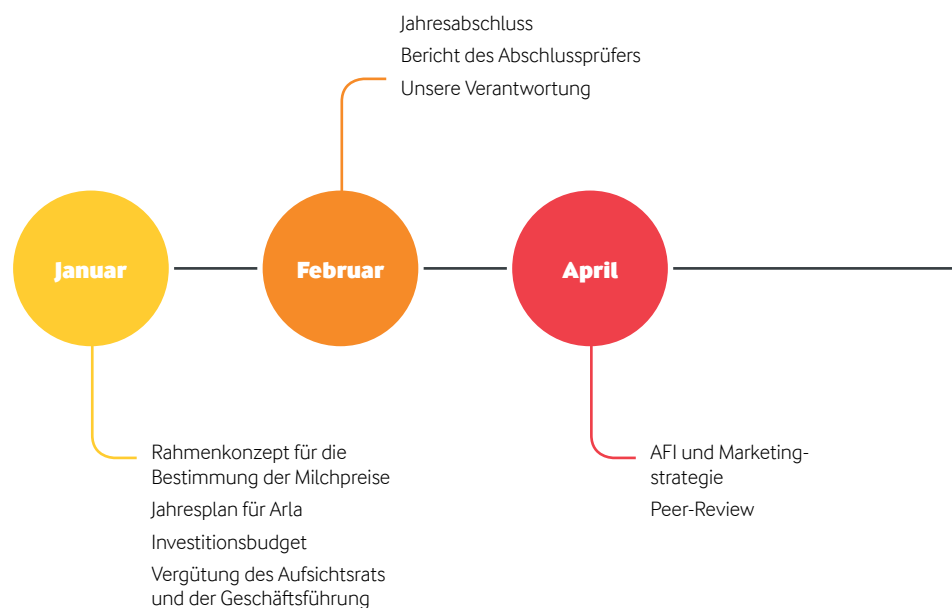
Jahresabschluss
Bericht des Abschlussprüfers
Unsere Verantwortung

Januar

Februar

April

Rahmenkonzept für die Bestimmung der Milchpreise
Jahresplan für Arla
Investitionsbudget
Vergütung des Aufsichtsrats und der Geschäftsführung

AFI und Marketingstrategie
Peer-Review